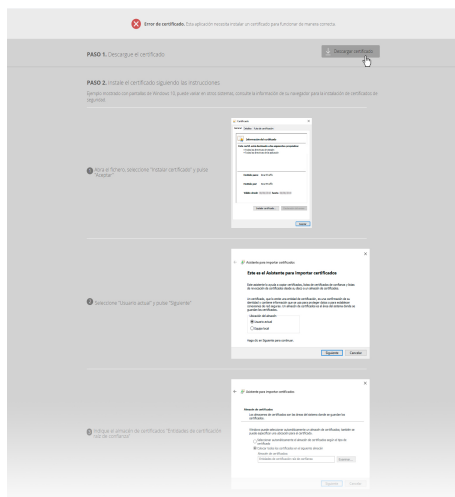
Error de certificado. Esta aplicación necesita instalar un certificado para funcionar de manera correcta.

PASO 1. Descargue el certificado

Descargar certificado

PASO 2. Instale el certificado siguiendo las instrucciones.

Ejemplo mostrado con pantallas de Windows 10, puede variar en otros sistemas, consulte la información de su navegador para la instalación de certificados de seguridad.

Certificado

General Detalles Ruta de certificación

Información del certificado

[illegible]

Emitido para: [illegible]

Emitido por: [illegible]

Válido desde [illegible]

Instalar certificado... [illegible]

Aceptar

1 Abra el fichero, seleccione "Instalar certificado" y pulse "Aceptar"

Asistente para importar certificados

Este es el Asistente para importar certificados

Este asistente lo ayuda a copiar certificados, listas de certificados de confianza y listas de revocación de certificados desde su disco a un almacén de certificados.

Un certificado, que lo emite una entidad de certificación, es una confirmación de su identidad y contiene información que se usa para proteger datos o para establecer conexiones de red seguras. Un almacén de certificados es el área del sistema donde se guardan los certificados.

Ubicación del almacén
Usuario actual
Equipo local

Haga clic en Siguiente para continuar.

Siguiente Cancelar

2 Seleccione "Usuario actual" y pulsar "Siguiente"

Asistente para importar certificados

Almacén de certificados
Los almacenes de certificados son las áreas del sistema donde se guardan los certificados.

Windows puede seleccionar automáticamente un almacén de certificados; también se puede especificar una ubicación para el certificado.

Seleccionar automáticamente el almacén de certificados según el tipo de certificado
Colocar todos los certificados en el siguiente almacén

Almacén de certificados:
Entidades de certificación raíz de confianza

Examinar...

Siguiente Cancelar

3 Indique el almacén de certificados "Entidades de certificación raíz de confianza"